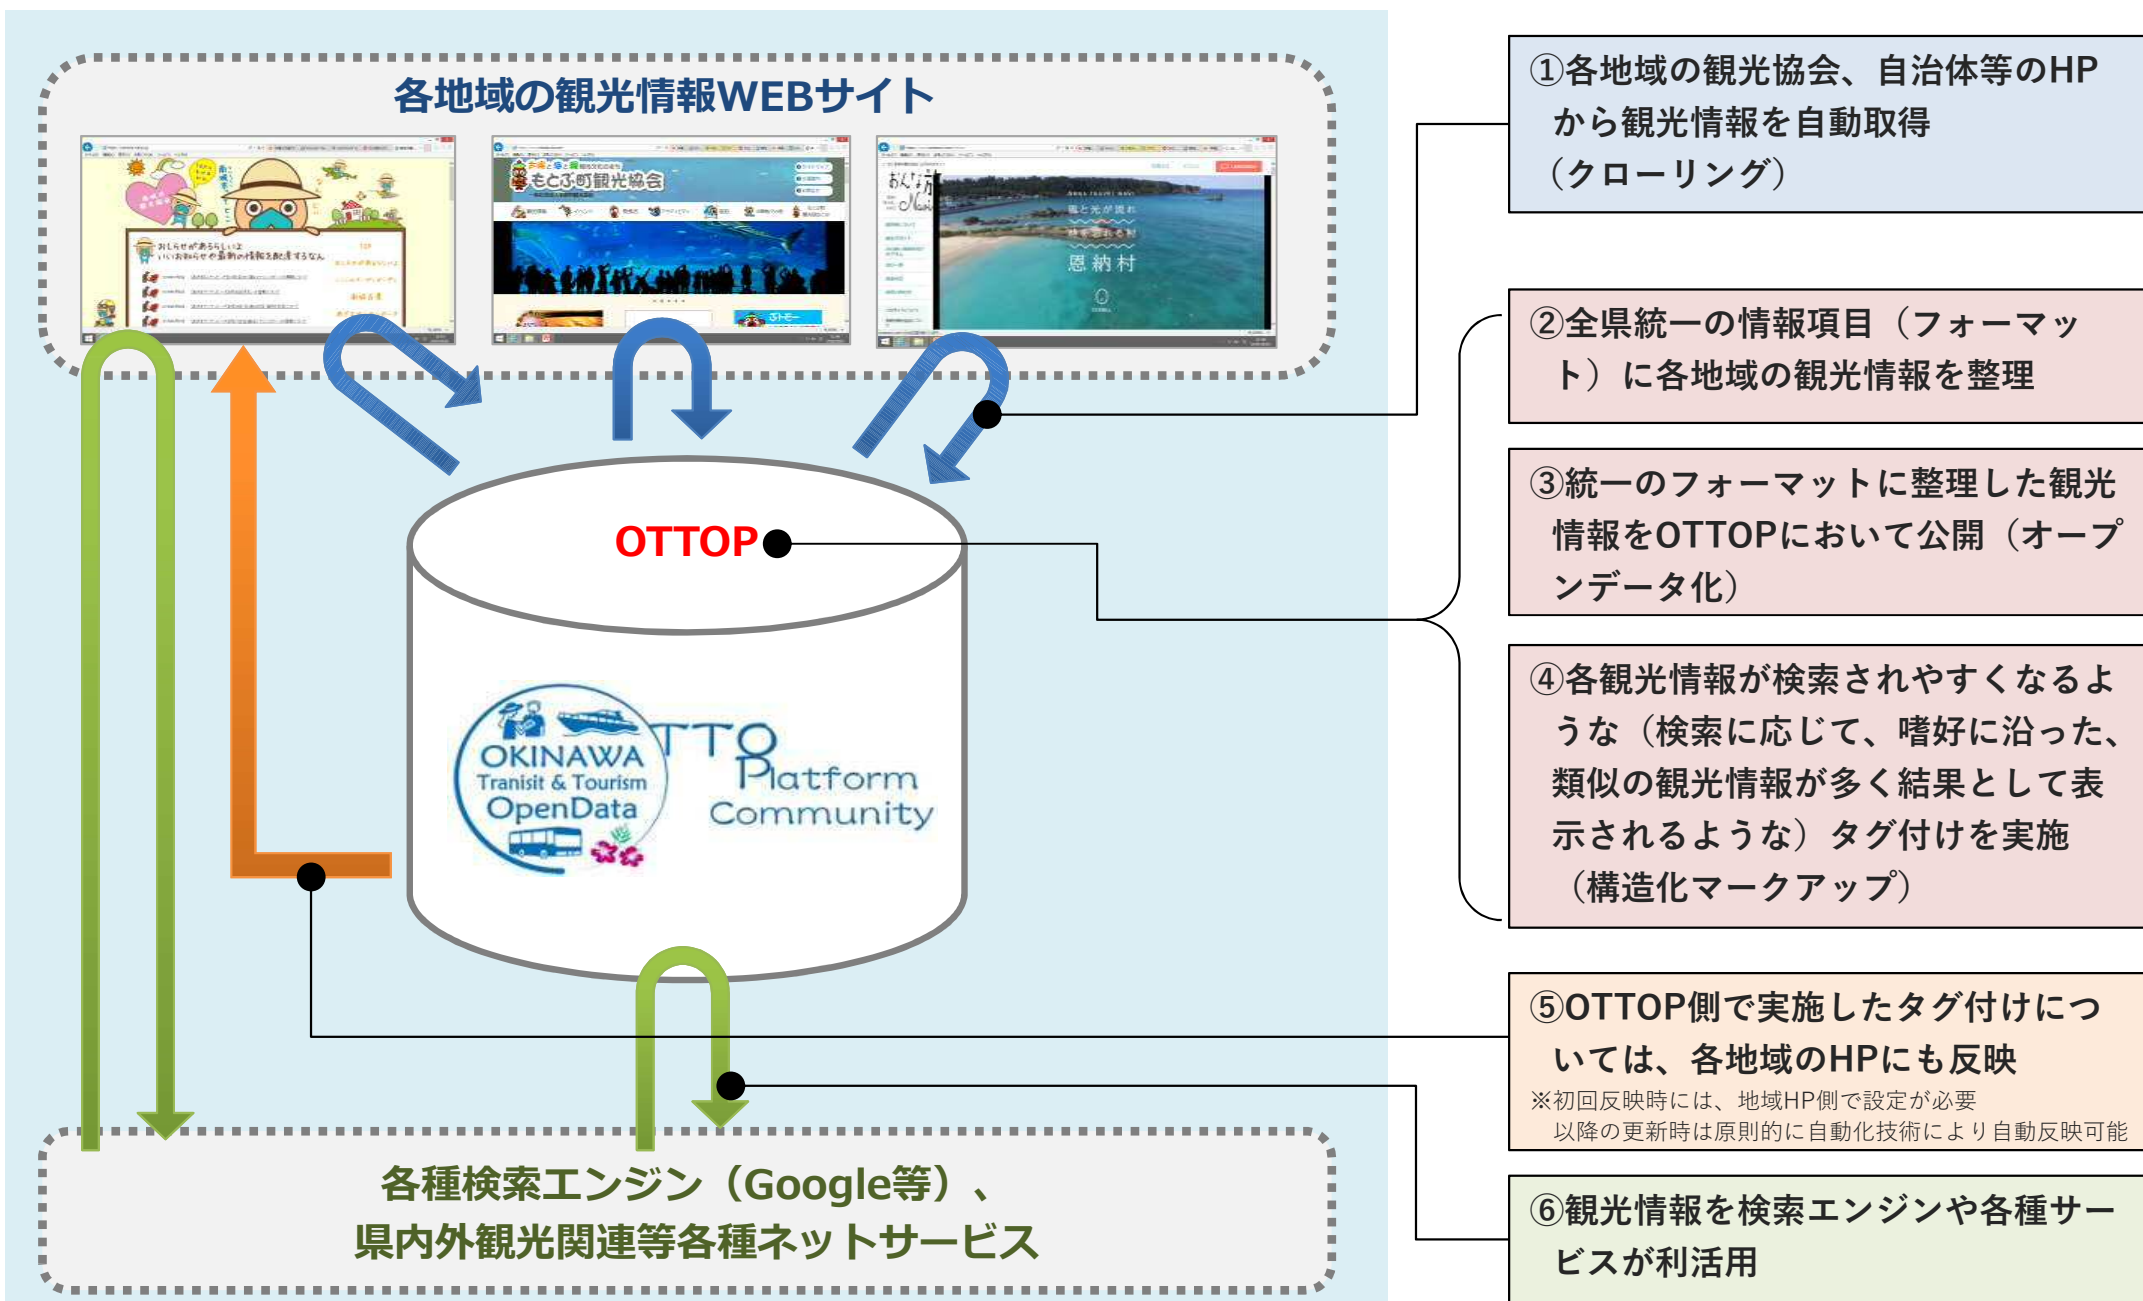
各地域の観光情報WEBサイト

もとぶ町観光協会

恩納村

OTTOP

OKINAWA Tranisit & Tourism OpenData

OTTO Platform Community

各種検索エンジン（Google等）、
県内外観光関連等各種ネットサービス

①各地域の観光協会、自治体等のHPから観光情報を自動取得（クローリング）

②全県統一の情報項目（フォーマット）に各地域の観光情報を整理

③統一のフォーマットに整理した観光情報をOTTOPにおいて公開（オープンデータ化）

④各観光情報が検索されやすくなるような（検索に応じて、嗜好に沿った、類似の観光情報が多く結果として表示されるような）タグ付けを実施（構造化マークアップ）

⑤OTTOP側で実施したタグ付けについては、各地域のHPにも反映
※初回反映時には、地域HP側で設定が必要
以降の更新時は原則的に自動化技術により自動反映可能

⑥観光情報を検索エンジンや各種サービスが利活用